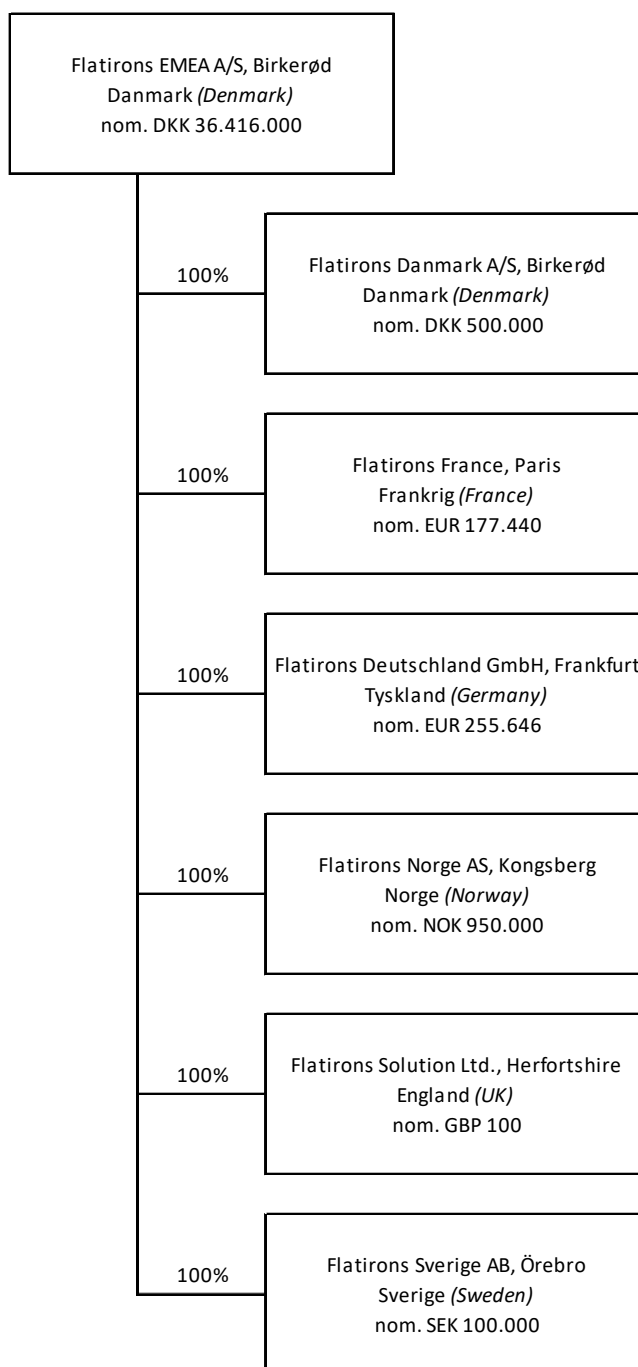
Flatirons EMEA A/S, Birkerød
Danmark *(Denmark)*
nom. DKK 36.416.000

100%

Flatirons Danmark A/S, Birkerød
Danmark *(Denmark)*
nom. DKK 500.000

100%

Flatirons France, Paris
Frankrig *(France)*
nom. EUR 177.440

100%

Flatirons Deutschland GmbH, Frankfurt
Tyskland *(Germany)*
nom. EUR 255.646

100%

Flatirons Norge AS, Kongsberg
Norge *(Norway)*
nom. NOK 950.000

100%

Flatirons Solution Ltd., Herfortshire
England *(UK)*
nom. GBP 100

100%

Flatirons Sverige AB, Örebro
Sverige *(Sweden)*
nom. SEK 100.000